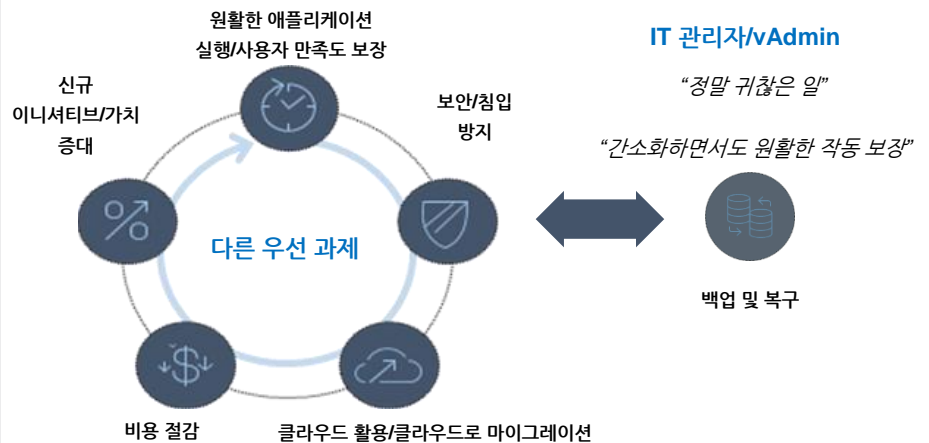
원활한 애플리케이션 실행/사용자 만족도 보장

신규 이니셔티브/가치 증대

보안/침입 방지

다른 우선 과제

비용 절감

클라우드 활용/클라우드로 마이그레이션

IT 관리자/vAdmin

“정말 귀찮은 일”

“간소화하면서도 원활한 작동 보장”

백업 및 복구